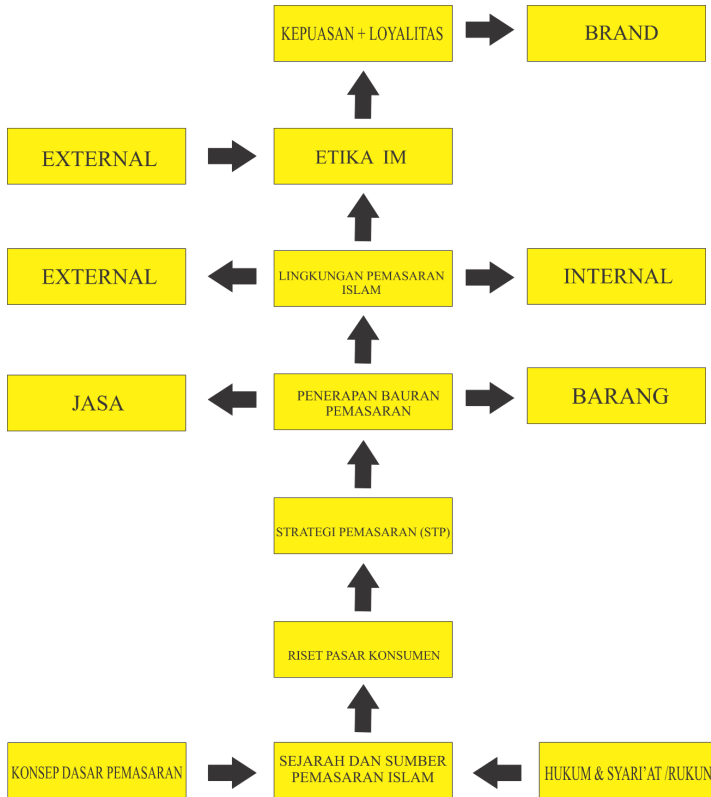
KEPUASAN + LOYALITAS

BRAND

EXTERNAL

ETIKA IM

EXTERNAL

LINGKUNGAN PEMASARAN ISLAM

INTERNAL

JASA

PENERAPAN BAURAN PEMASARAN

BARANG

STRATEGI PEMASARAN (STP)

RISET PASAR KONSUMEN

KONSEP DASAR PEMASARAN

SEJARAH DAN SUMBER PEMASARAN ISLAM

HUKUM & SYARI'AT /RUKUN